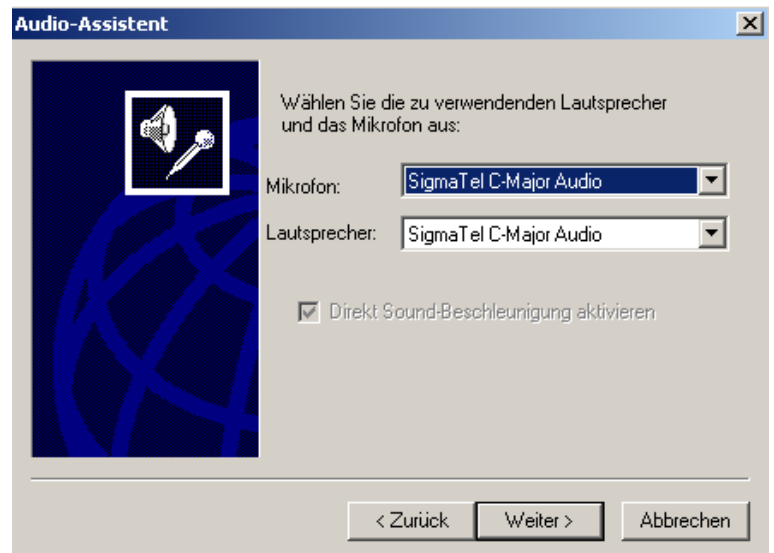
Audio-Assistent

Wählen Sie die zu verwendenden Lautsprecher und das Mikrofon aus:

Mikrofon: SigmaTel C-Major Audio

Lautsprecher: SigmaTel C-Major Audio

Direkt Sound-Beschleunigung aktivieren

< Zurück | Weiter > | Abbrechen